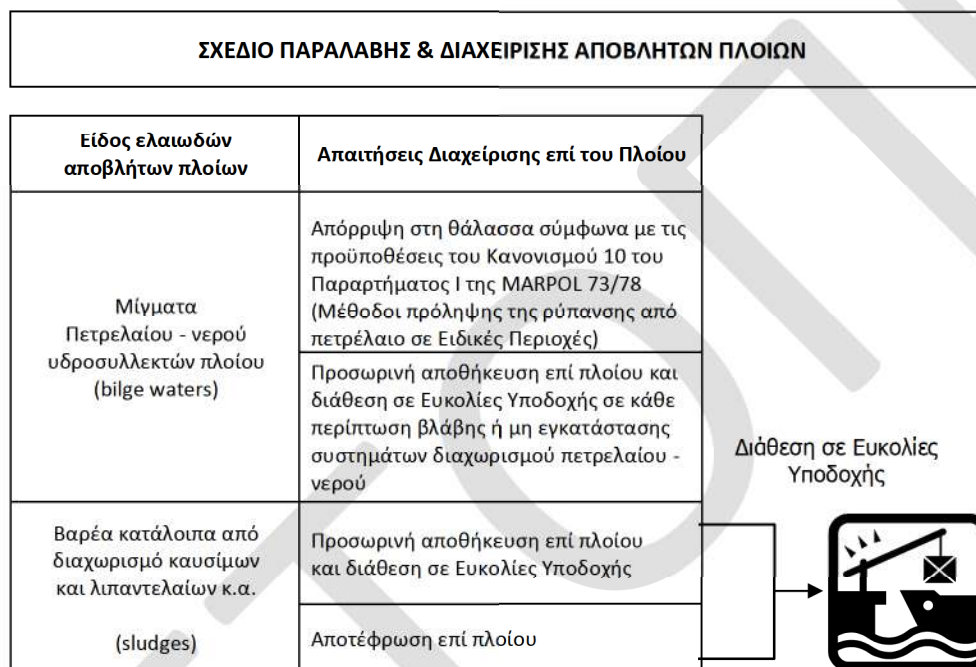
ΣΧΕΔΙΟ ΠΑΡΑΛΑΒΗΣ & ΔΙΑΧΕΙΡΙΣΗΣ ΑΠΟΒΛΗΤΩΝ ΠΛΟΙΩΝ

| Είδος ελαιωδών αποβλήτων πλοίων | Απαιτήσεις Διαχείρισης επί του Πλοίου |
|---|---|
| Μίγματα Πετρελαίου - νερού υδροσυλλεκτών πλοίου (bilge waters) | Απόρριψη στη θάλασσα σύμφωνα με τις προϋποθέσεις του Κανονισμού 10 του Παραρτήματος Ι της MARPOL 73/78 (Μέθοδοι πρόληψης της ρύπανσης από πετρέλαιο σε Ειδικές Περιοχές) |
| | Προσωρινή αποθήκευση επί πλοίου και διάθεση σε Ευκολίες Υποδοχής σε κάθε περίπτωση βλάβης ή μη εγκατάστασης συστημάτων διαχωρισμού πετρελαίου - νερού |
| Βαρέα κατάλοιπα από διαχωρισμό καυσίμων και λιπαντελαίων κ.α. (sludges) | Προσωρινή αποθήκευση επί πλοίου και διάθεση σε Ευκολίες Υποδοχής |
| | Αποτέφρωση επί πλοίου |

Διάθεση σε Ευκολίες Υποδοχής